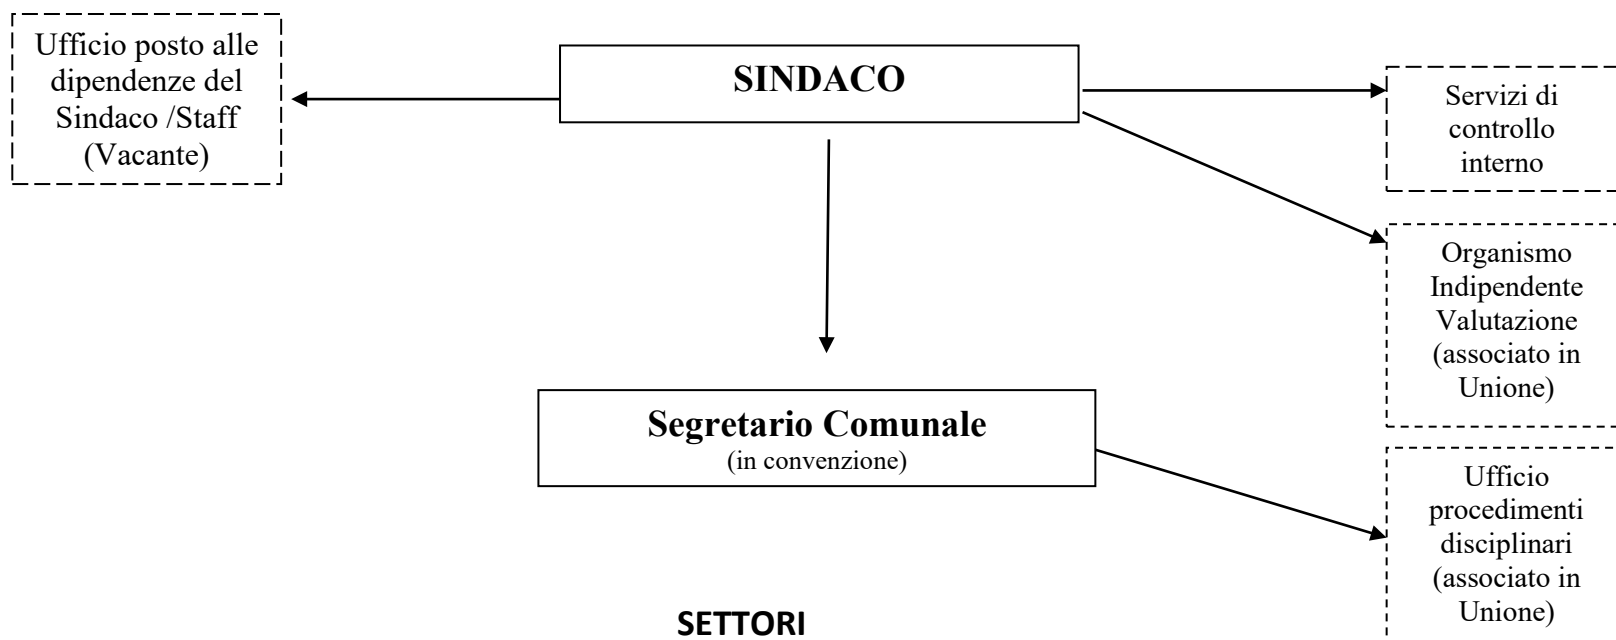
Ufficio posto alle dipendenze del Sindaco /Staff (Vacante)

SINDACO

Servizi di controllo interno

Organismo Indipendente Valutazione (associato in Unione)

Segretario Comunale
(in convenzione)

Ufficio procedimenti disciplinari (associato in Unione)

SETTORI